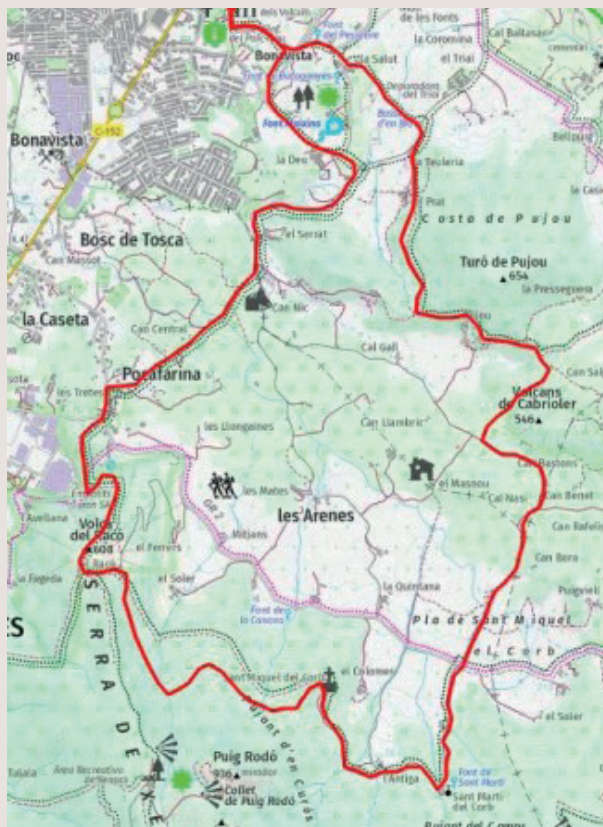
dels Volcans
de les Fonts
Font del Pessebre
Can Baltasar
Bonavista
Salut
la Coromina
el Trial
Bonavista
C-152
Font Moixina
Bosc d'en Jou
la Deu
la Teuleria
Prat
Costa de Pujou
Bosc de Tosca
el Serrat
Turó de Pujou
654
Can Massot
la Pressegueta
la Caseta
Can Nic
Can Central
Cal Gall
Pocafarina
les Tretes
Volcans de Cabrioler
546
les Llongaines
Can Llambric
Can Bastons
el Massou
Cal Nasi
Can Benet
les Mates
les Arenes
Volca del Racó
608
el Ferrers
Mitjans
Avellana
Can Rafeles
Can Bora
la Fageda
el Soler
la Quintana
Puigvert
Font de la Cossora
Pla de Sant Miquel
el Corb
SERRA DE
Sant Miquel del Corb
el Colomer
el Soler
Puig Rodó
936
mirador
Collet de Puig Rodó
l'Antiga
Font de Sant Martí
Sant Martí del Corb
Torrent d'en Curós
Àrea Recreativa
Talaia